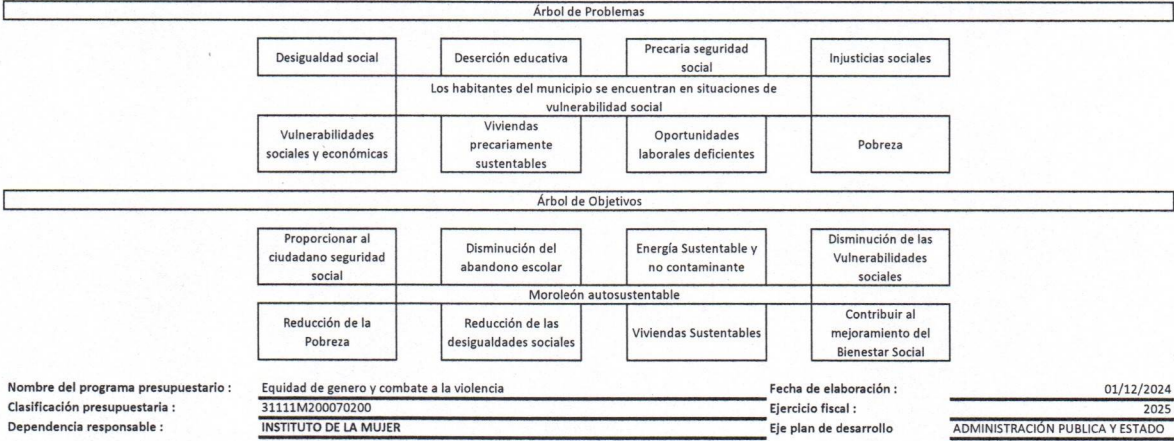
Árbol de Problemas

Desigualdad social

Deserción educativa

Precaria seguridad social

Injusticias sociales

Los habitantes del municipio se encuentran en situaciones de vulnerabilidad social

Vulnerabilidades sociales y económicas

Viviendas precariamente sustentables

Oportunidades laborales deficientes

Pobreza

Árbol de Objetivos

Proporcionar al ciudadano seguridad social

Disminución del abandono escolar

Energía Sustentable y no contaminante

Disminución de las Vulnerabilidades sociales

Moroleón autosustentable

Reducción de la Pobreza

Reducción de las desigualdades sociales

Viviendas Sustentables

Contribuir al mejoramiento del Bienestar Social

Nombre del programa presupuestario : Equidad de genero y combate a la violencia
Clasificación presupuestaria : 31111M200070200
Dependencia responsable : INSTITUTO DE LA MUJER

Fecha de elaboración : 01/12/2024
Ejercicio fiscal : 2025
Eje plan de desarrollo ADMINISTRACIÓN PUBLICA Y ESTADO